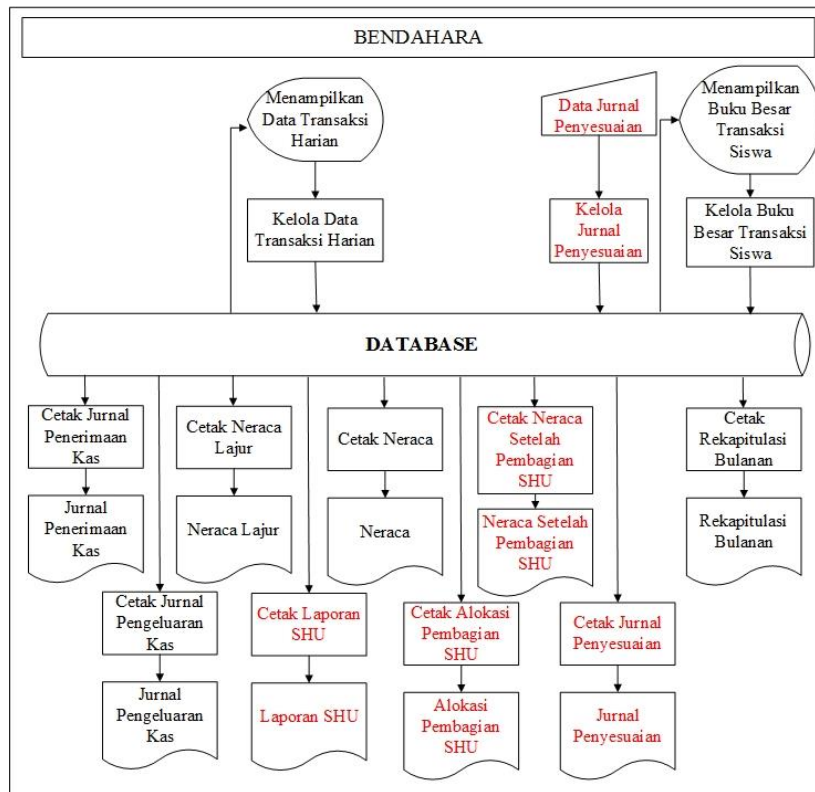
BENDAHARA

Menampilkan Data Transaksi Harian

Kelola Data Transaksi Harian

Data Jurnal Penyesuaian

Kelola Jurnal Penyesuaian

Menampilkan Buku Besar Transaksi Siswa

Kelola Buku Besar Transaksi Siswa

DATABASE

Cetak Jurnal Penerimaan Kas

Jurnal Penerimaan Kas

Cetak Neraca Lajur

Neraca Lajur

Cetak Neraca

Neraca

Cetak Neraca Setelah Pembagian SHU

Neraca Setelah Pembagian SHU

Cetak Rekapitulasi Bulanan

Rekapitulasi Bulanan

Cetak Jurnal Pengeluaran Kas

Jurnal Pengeluaran Kas

Cetak Laporan SHU

Laporan SHU

Cetak Alokasi Pembagian SHU

Alokasi Pembagian SHU

Cetak Jurnal Penyesuaian

Jurnal Penyesuaian